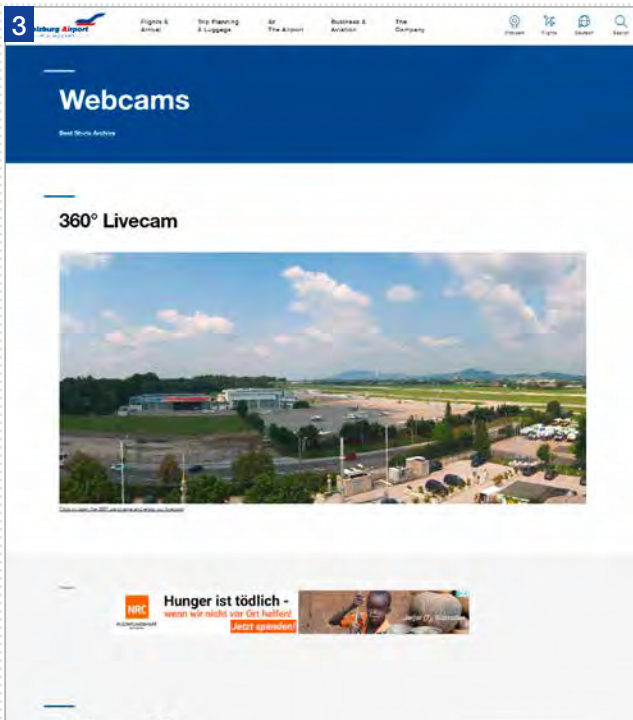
3

lzburg Airport

Flights & Arrival

Trip Planning & Luggage

At The Airport

Business & Aviation

The Company

Discover

Flights

Contact

Search

Webcams

Best Shots Archive

360° Livecam

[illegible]

NRC

Hunger ist tödlich - wenn wir nicht vor Ort helfen!

Jetzt spenden!

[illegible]